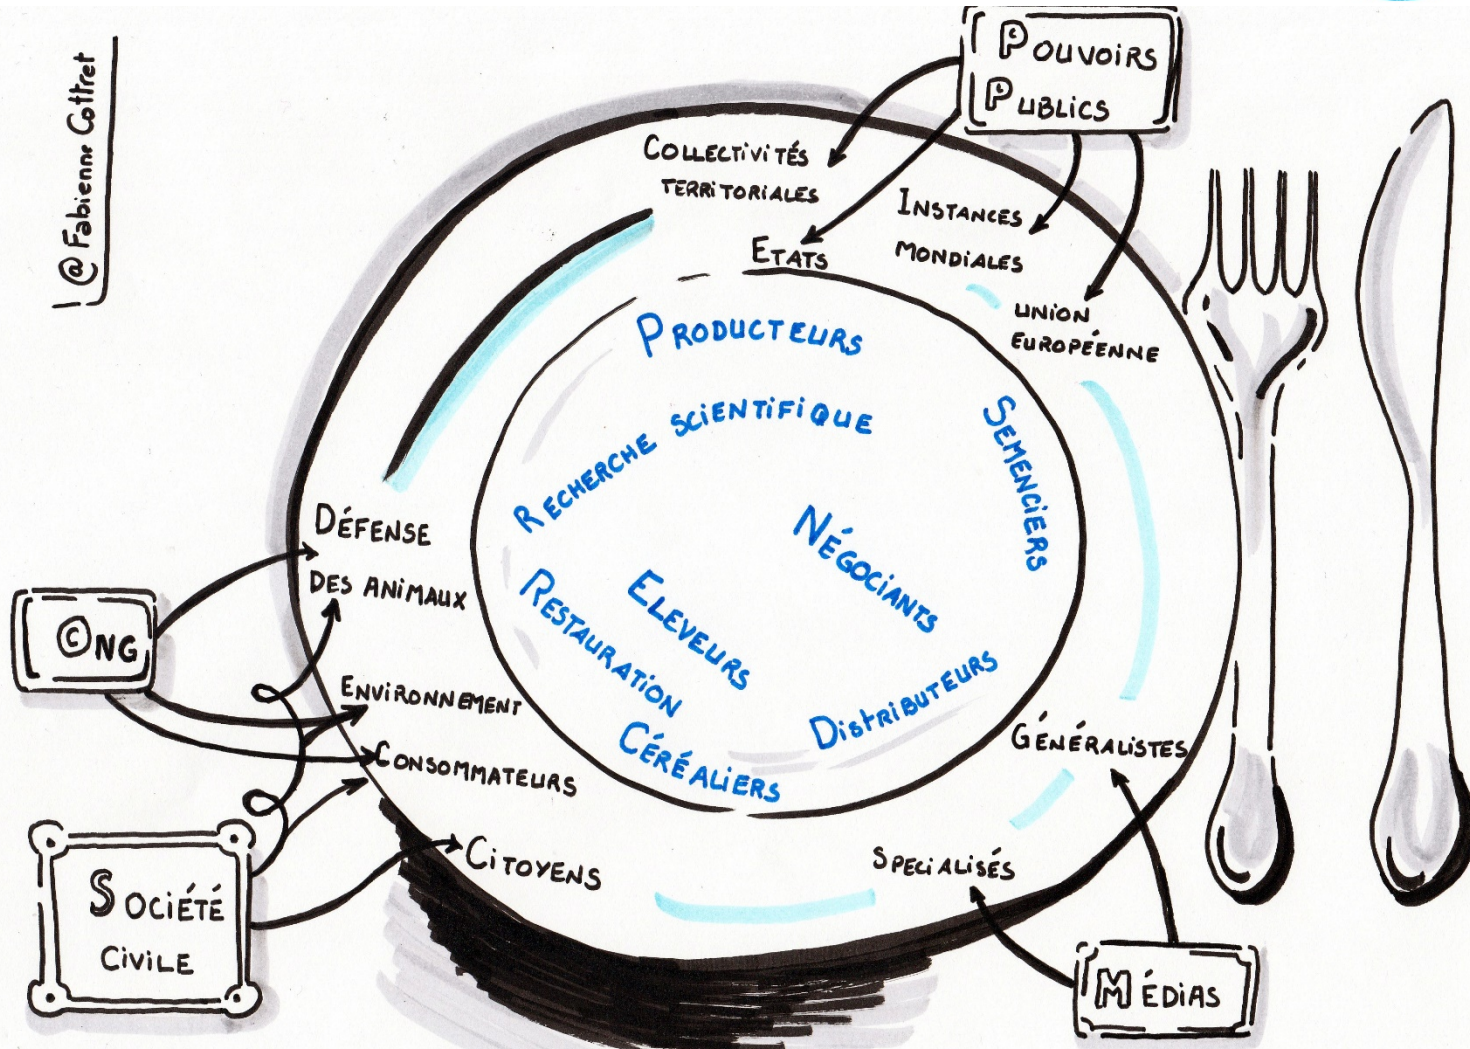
@Fabienne Gottret

Pouvoirs Publics

Collectivités territoriales

Etats

Instances mondiales

Union Européenne

Producteurs

Recherche scientifique

Semenciers

Négociants

Eleveurs

Restauration

Céréaliers

Distributeurs

Défense des animaux

Environnement

Consommateurs

Citoyens

ONG

Société civile

Généralistes

Spécialisés

Médias